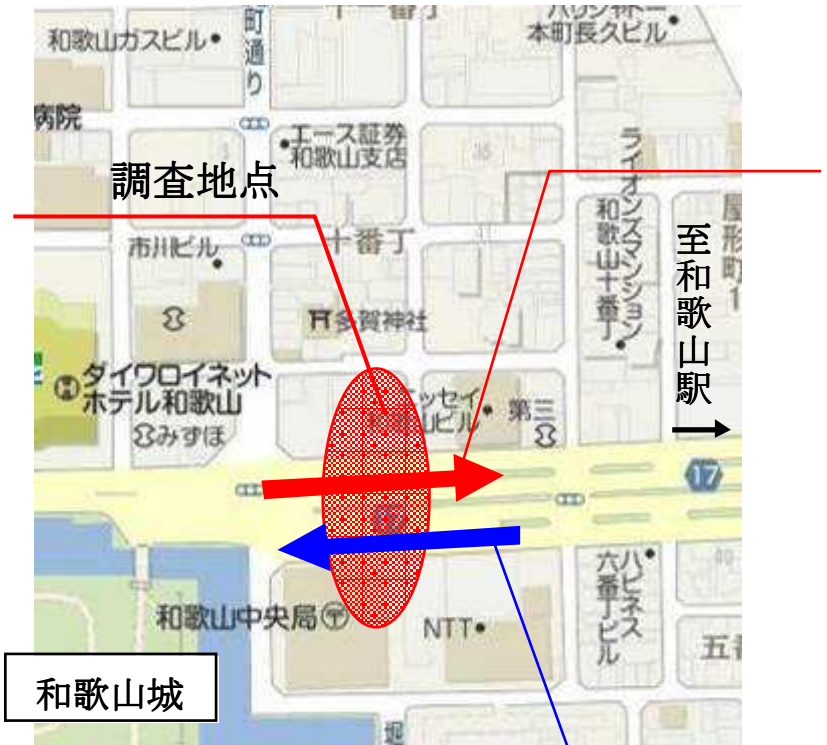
和歌山ガスビル
町通り
木町長久ビル
病院
エース証券和歌山支店
調査地点
ライオンズマンション和歌山十番丁
至和歌山駅
屋形町
市川ビル
十番丁
多賀神社
ダイワロイネットホテル和歌山
みずほ
ニッセイ和歌山ビル
第三
17
ハピネス六番丁ビル
和歌山中央局
NTT
五番
和歌山城